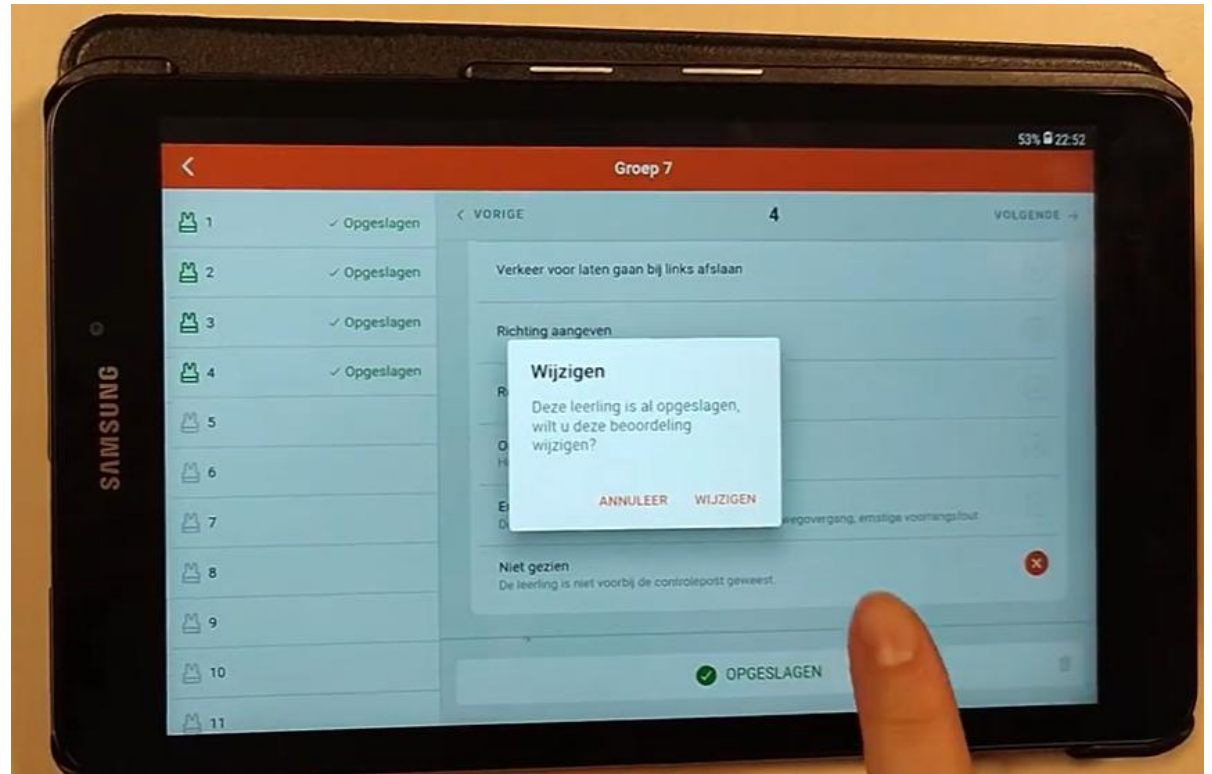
SAMSUNG

53% 22:52

Groep 7

1 ✓ Opgeslagen
2 ✓ Opgeslagen
3 ✓ Opgeslagen
4 ✓ Opgeslagen
5
6
7
8
9
10
11

< VORIGE 4 VOLGENDE →

Verkeer voor laten gaan bij links afslaan

Richting aangeven

R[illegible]

O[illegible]
H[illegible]

E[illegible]
D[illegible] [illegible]wegovergang, ernstige voorrangsfout

Niet gezien
De leerling is niet voorbij de controlepost geweest.

Wijzigen

Deze leerling is al opgeslagen, wilt u deze beoordeling wijzigen?

ANNULEER WIJZIGEN

OPGESLAGEN